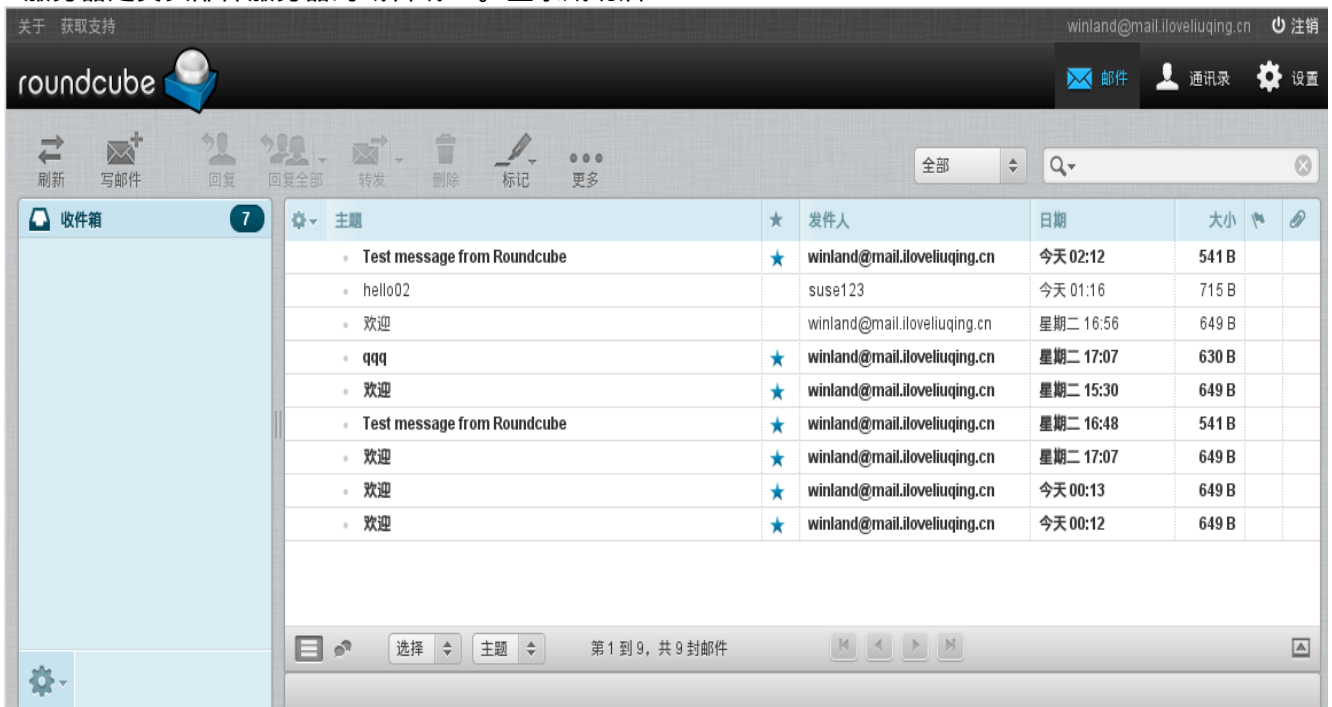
关于 获取支持

winland@mail.iloveliuqing.cn 注销

roundcube

邮件 通讯录 设置

刷新 写邮件 回复 回复全部 转发 删除 标记 更多

全部

收件箱 7

| 主题 | ★ | 发件人 | 日期 | 大小 |
|---|---|---|---|---|
| Test message from Roundcube | ★ | winland@mail.iloveliuqing.cn | 今天 02:12 | 541 B |
| hello02 | | suse123 | 今天 01:16 | 715 B |
| 欢迎 | | winland@mail.iloveliuqing.cn | 星期二 16:56 | 649 B |
| qqq | ★ | winland@mail.iloveliuqing.cn | 星期二 17:07 | 630 B |
| 欢迎 | ★ | winland@mail.iloveliuqing.cn | 星期二 15:30 | 649 B |
| Test message from Roundcube | ★ | winland@mail.iloveliuqing.cn | 星期二 16:48 | 541 B |
| 欢迎 | ★ | winland@mail.iloveliuqing.cn | 星期二 17:07 | 649 B |
| 欢迎 | ★ | winland@mail.iloveliuqing.cn | 今天 00:13 | 649 B |
| 欢迎 | ★ | winland@mail.iloveliuqing.cn | 今天 00:12 | 649 B |

选择 主题 第 1 到 9，共 9 封邮件